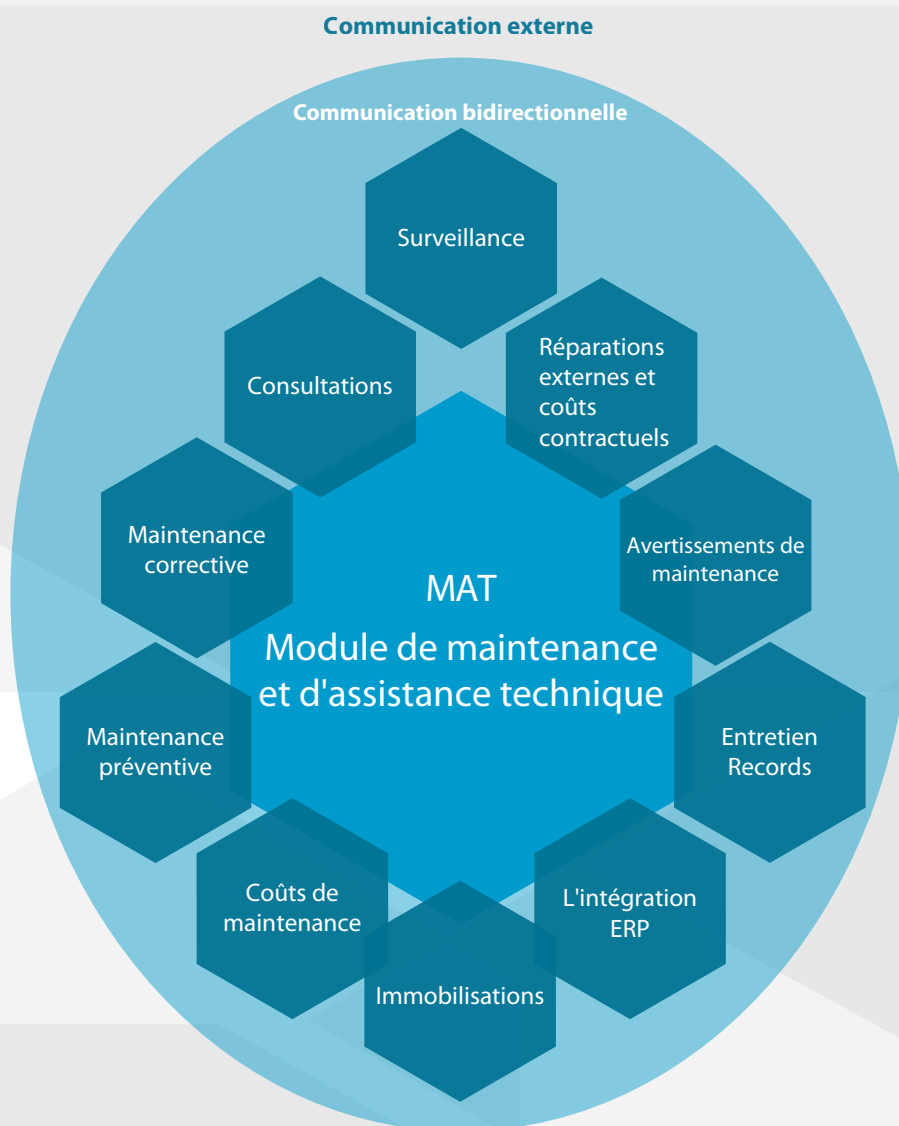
Communication externe

Communication bidirectionnelle

Surveillance

Consultations

Réparations externes et coûts contractuels

Maintenance corrective

Avertissements de maintenance

MAT
Module de maintenance et d'assistance technique

Maintenance préventive

Entretien Records

Coûts de maintenance

L'intégration ERP

Immobilisations